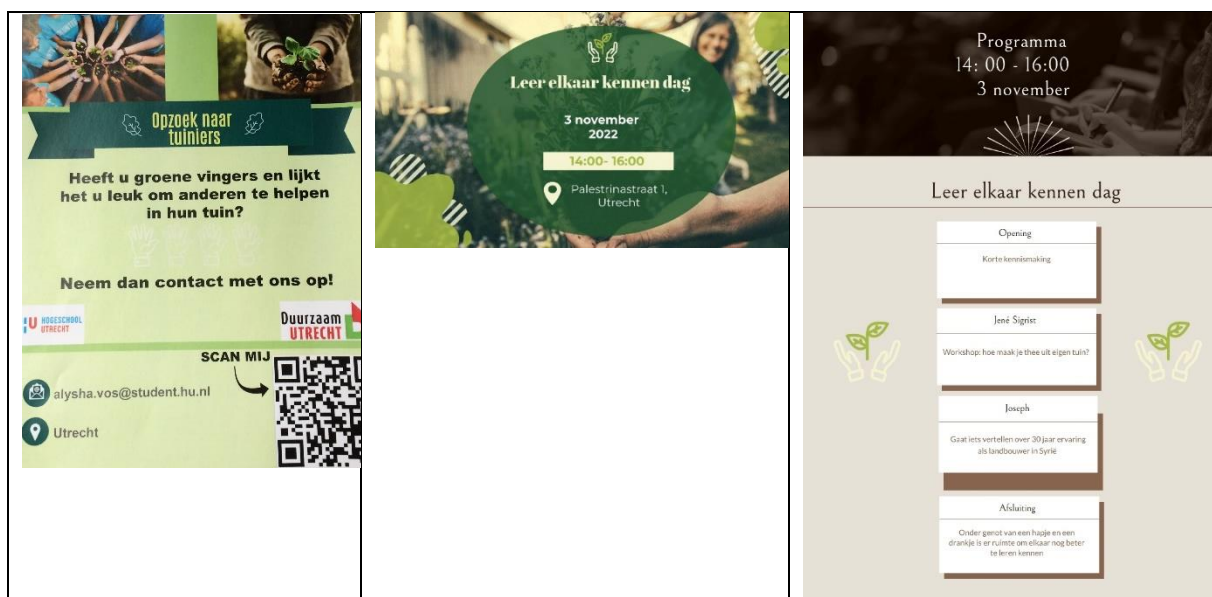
Opzoek naar tuiniers

Heeft u groene vingers en lijkt het u leuk om anderen te helpen in hun tuin?

Neem dan contact met ons op!

HOGESCHOOL UTRECHT

Duurzaam UTRECHT

SCAN MIJ

alysha.vos@student.hu.nl

Utrecht

Leer elkaar kennen dag

3 november 2022

14:00- 16:00

Palestrinastraat 1, Utrecht

Programma
14: 00 - 16:00
3 november

Leer elkaar kennen dag

Opening

Korte kennismaking

Jené Sigrist

Workshop: hoe maak je thee uit eigen tuin?

Joseph

Gaat iets vertellen over 30 jaar ervaring als landbouwer in Syrië

Afsluiting

Onder genot van een hapje en een drankje is er ruimte om elkaar nog beter te leren kennen